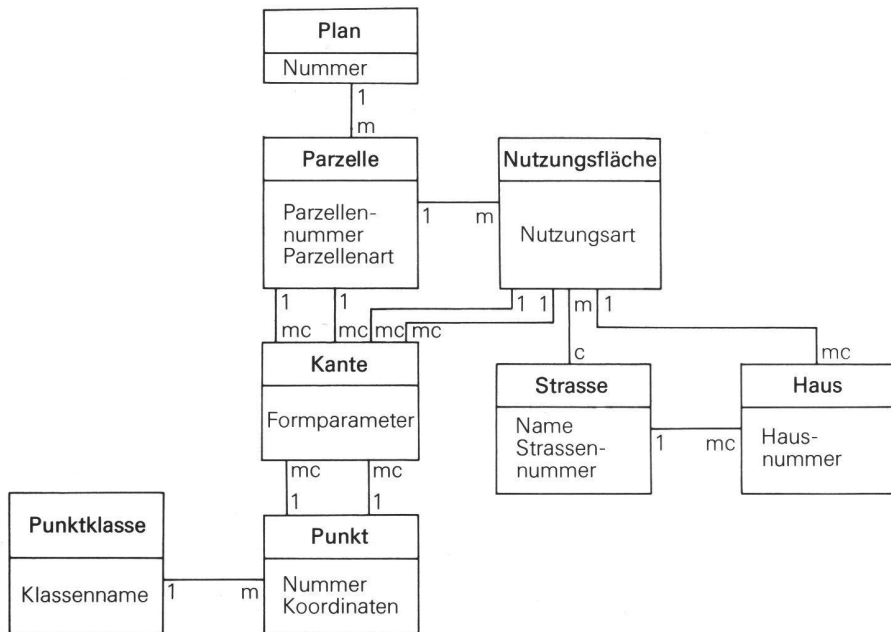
Plan

Nummer

1

m

Parzelle

Parzellennummer
Parzellenart

1

m

Nutzungsfläche

Nutzungsart

1 1

mc mc

1 1

mc mc

m 1

c

mc

Kante

Formparameter

Strasse

Name
Strassennummer

1

mc

Haus

Hausnummer

mc mc

1 1

Punktklasse

Klassenname

1

m

Punkt

Nummer
Koordinaten